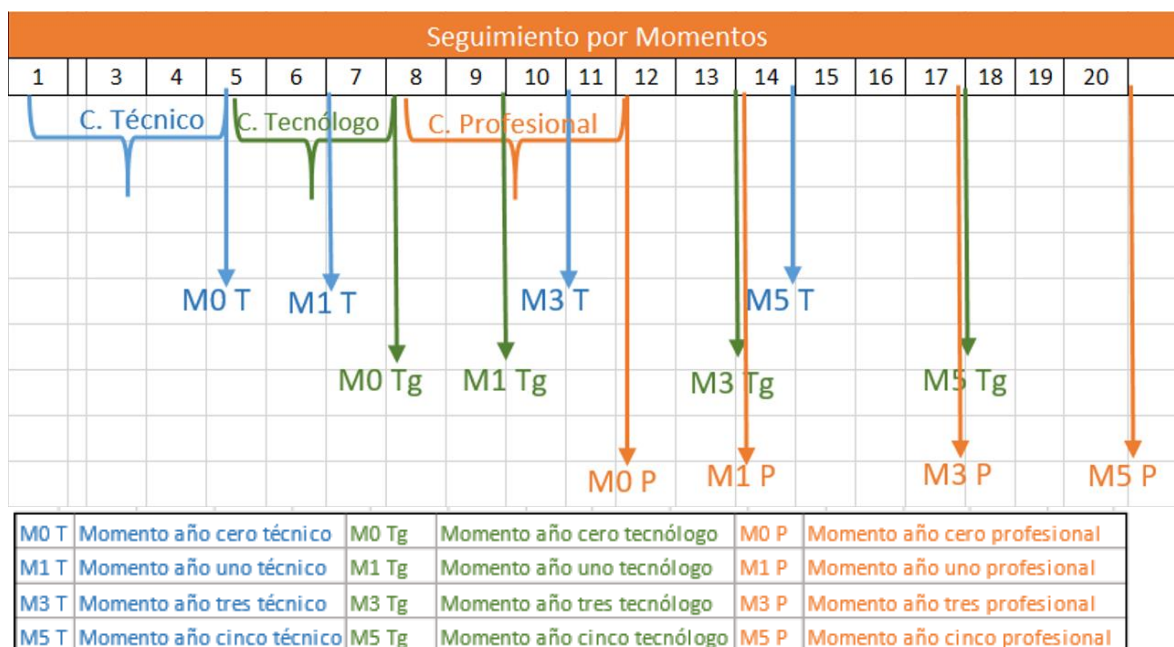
Seguimiento por Momentos

| 1 | 3 | 4 | 5 | 6 | 7 | 8 | 9 | 10 | 11 | 12 | 13 | 14 | 15 | 16 | 17 | 18 | 19 | 20 |
|---|---|---|---|---|---|---|---|---|---|---|---|---|---|---|---|---|---|---|

C. Técnico
C. Tecnólogo
C. Profesional

M0 T
M1 T
M3 T
M5 T
M0 Tg
M1 Tg
M3 Tg
M5 Tg
M0 P
M1 P
M3 P
M5 P

| M0 T | Momento año cero técnico | M0 Tg | Momento año cero tecnólogo | M0 P | Momento año cero profesional |
|---|---|---|---|---|---|
| M1 T | Momento año uno técnico | M1 Tg | Momento año uno tecnólogo | M1 P | Momento año uno profesional |
| M3 T | Momento año tres técnico | M3 Tg | Momento año tres tecnólogo | M3 P | Momento año tres profesional |
| M5 T | Momento año cinco técnico | M5 Tg | Momento año cinco tecnólogo | M5 P | Momento año cinco profesional |